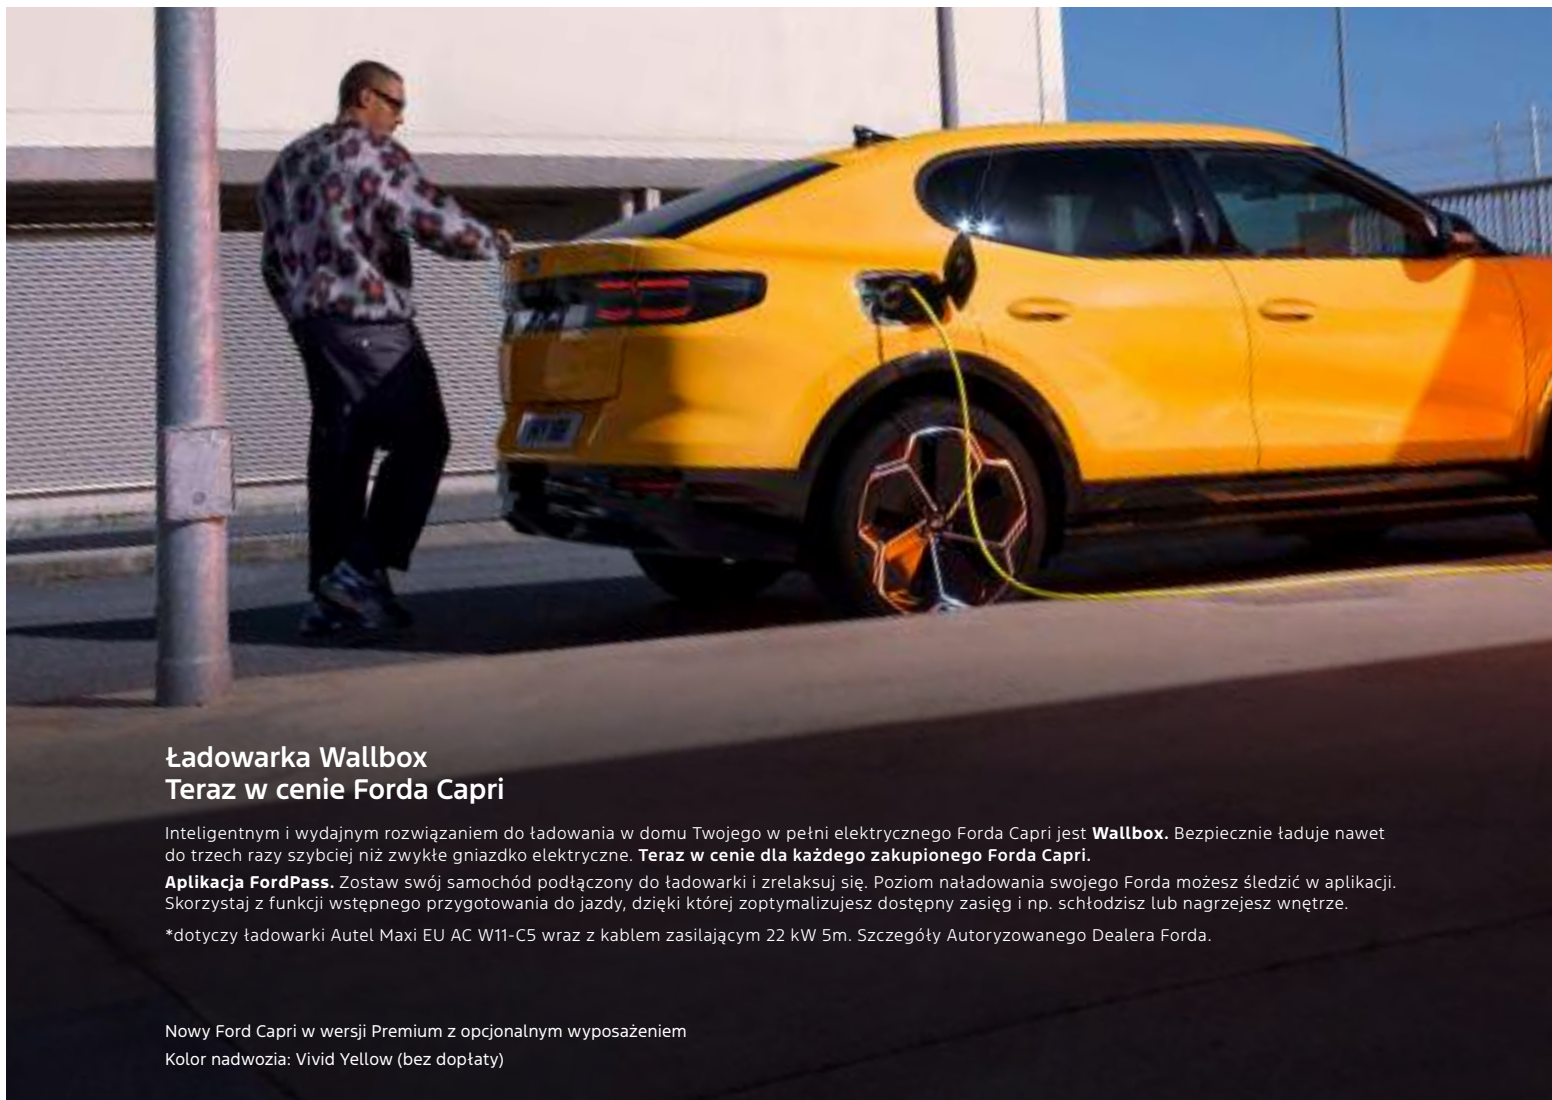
Ładowarka Wallbox
Teraz w cenie Forda Capri

Inteligentnym i wydajnym rozwiązaniem do ładowania w domu Twojego w pełni elektrycznego Forda Capri jest **Wallbox.** Bezpiecznie ładuje nawet do trzech razy szybciej niż zwykłe gniazdko elektryczne. **Teraz w cenie dla każdego zakupionego Forda Capri.**

**Aplikacja FordPass.** Zostaw swój samochód podłączony do ładowarki i zrelaksuj się. Poziom naładowania swojego Forda możesz śledzić w aplikacji. Skorzystaj z funkcji wstępnego przygotowania do jazdy, dzięki której zoptymalizujesz dostępny zasięg i np. schłodzisz lub nagrzejesz wnętrze.

*dotyczy ładowarki Autel Maxi EU AC W11-C5 wraz z kablem zasilającym 22 kW 5m. Szczegóły Autoryzowanego Dealera Forda.

Nowy Ford Capri w wersji Premium z opcjonalnym wyposażeniem
Kolor nadwozia: Vivid Yellow (bez dopłaty)